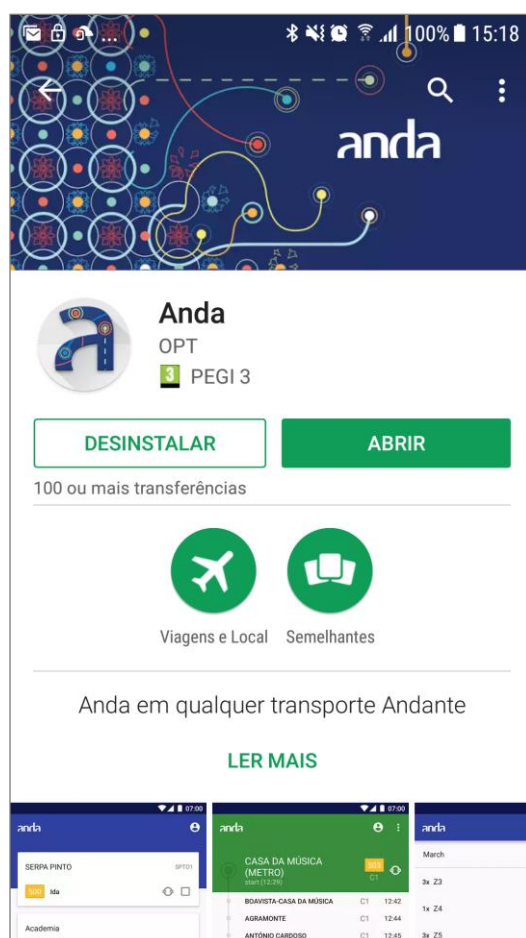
100% 15:18

anda

Anda
OPT
3 PEGI 3

DESINSTALAR
ABRIR

100 ou mais transferências

Viagens e Local
Semelhantes

Anda em qualquer transporte Andante

LER MAIS

07:00
anda
SERPA PINTO
SPT01
500 Ida
Academia

07:00
anda
CASA DA MÚSICA (METRO)
start (12:39)
301
C1
BOAVISTA-CASA DA MÚSICA C1 12:42
AGRAMONTE C1 12:44
ANTÓNIO CARDOSO C1 12:45

anda
March
3x Z3
1x Z4
3x Z5